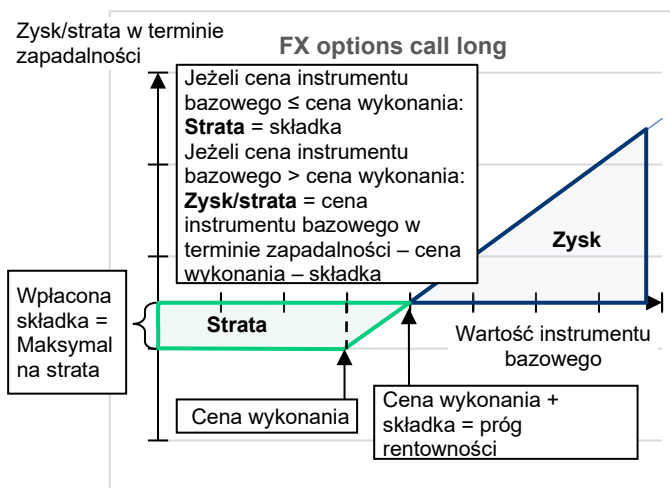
Zysk/strata w terminie zapadalności

FX options call long

Jeżeli cena instrumentu bazowego ≤ cena wykonania:
**Strata** = składka
Jeżeli cena instrumentu bazowego > cena wykonania:
**Zysk/strata** = cena instrumentu bazowego w terminie zapadalności – cena wykonania – składka

Zysk

Wpłacona składka = Maksymalna strata

Strata

Wartość instrumentu bazowego

Cena wykonania + składka = próg rentowności

Cena wykonania